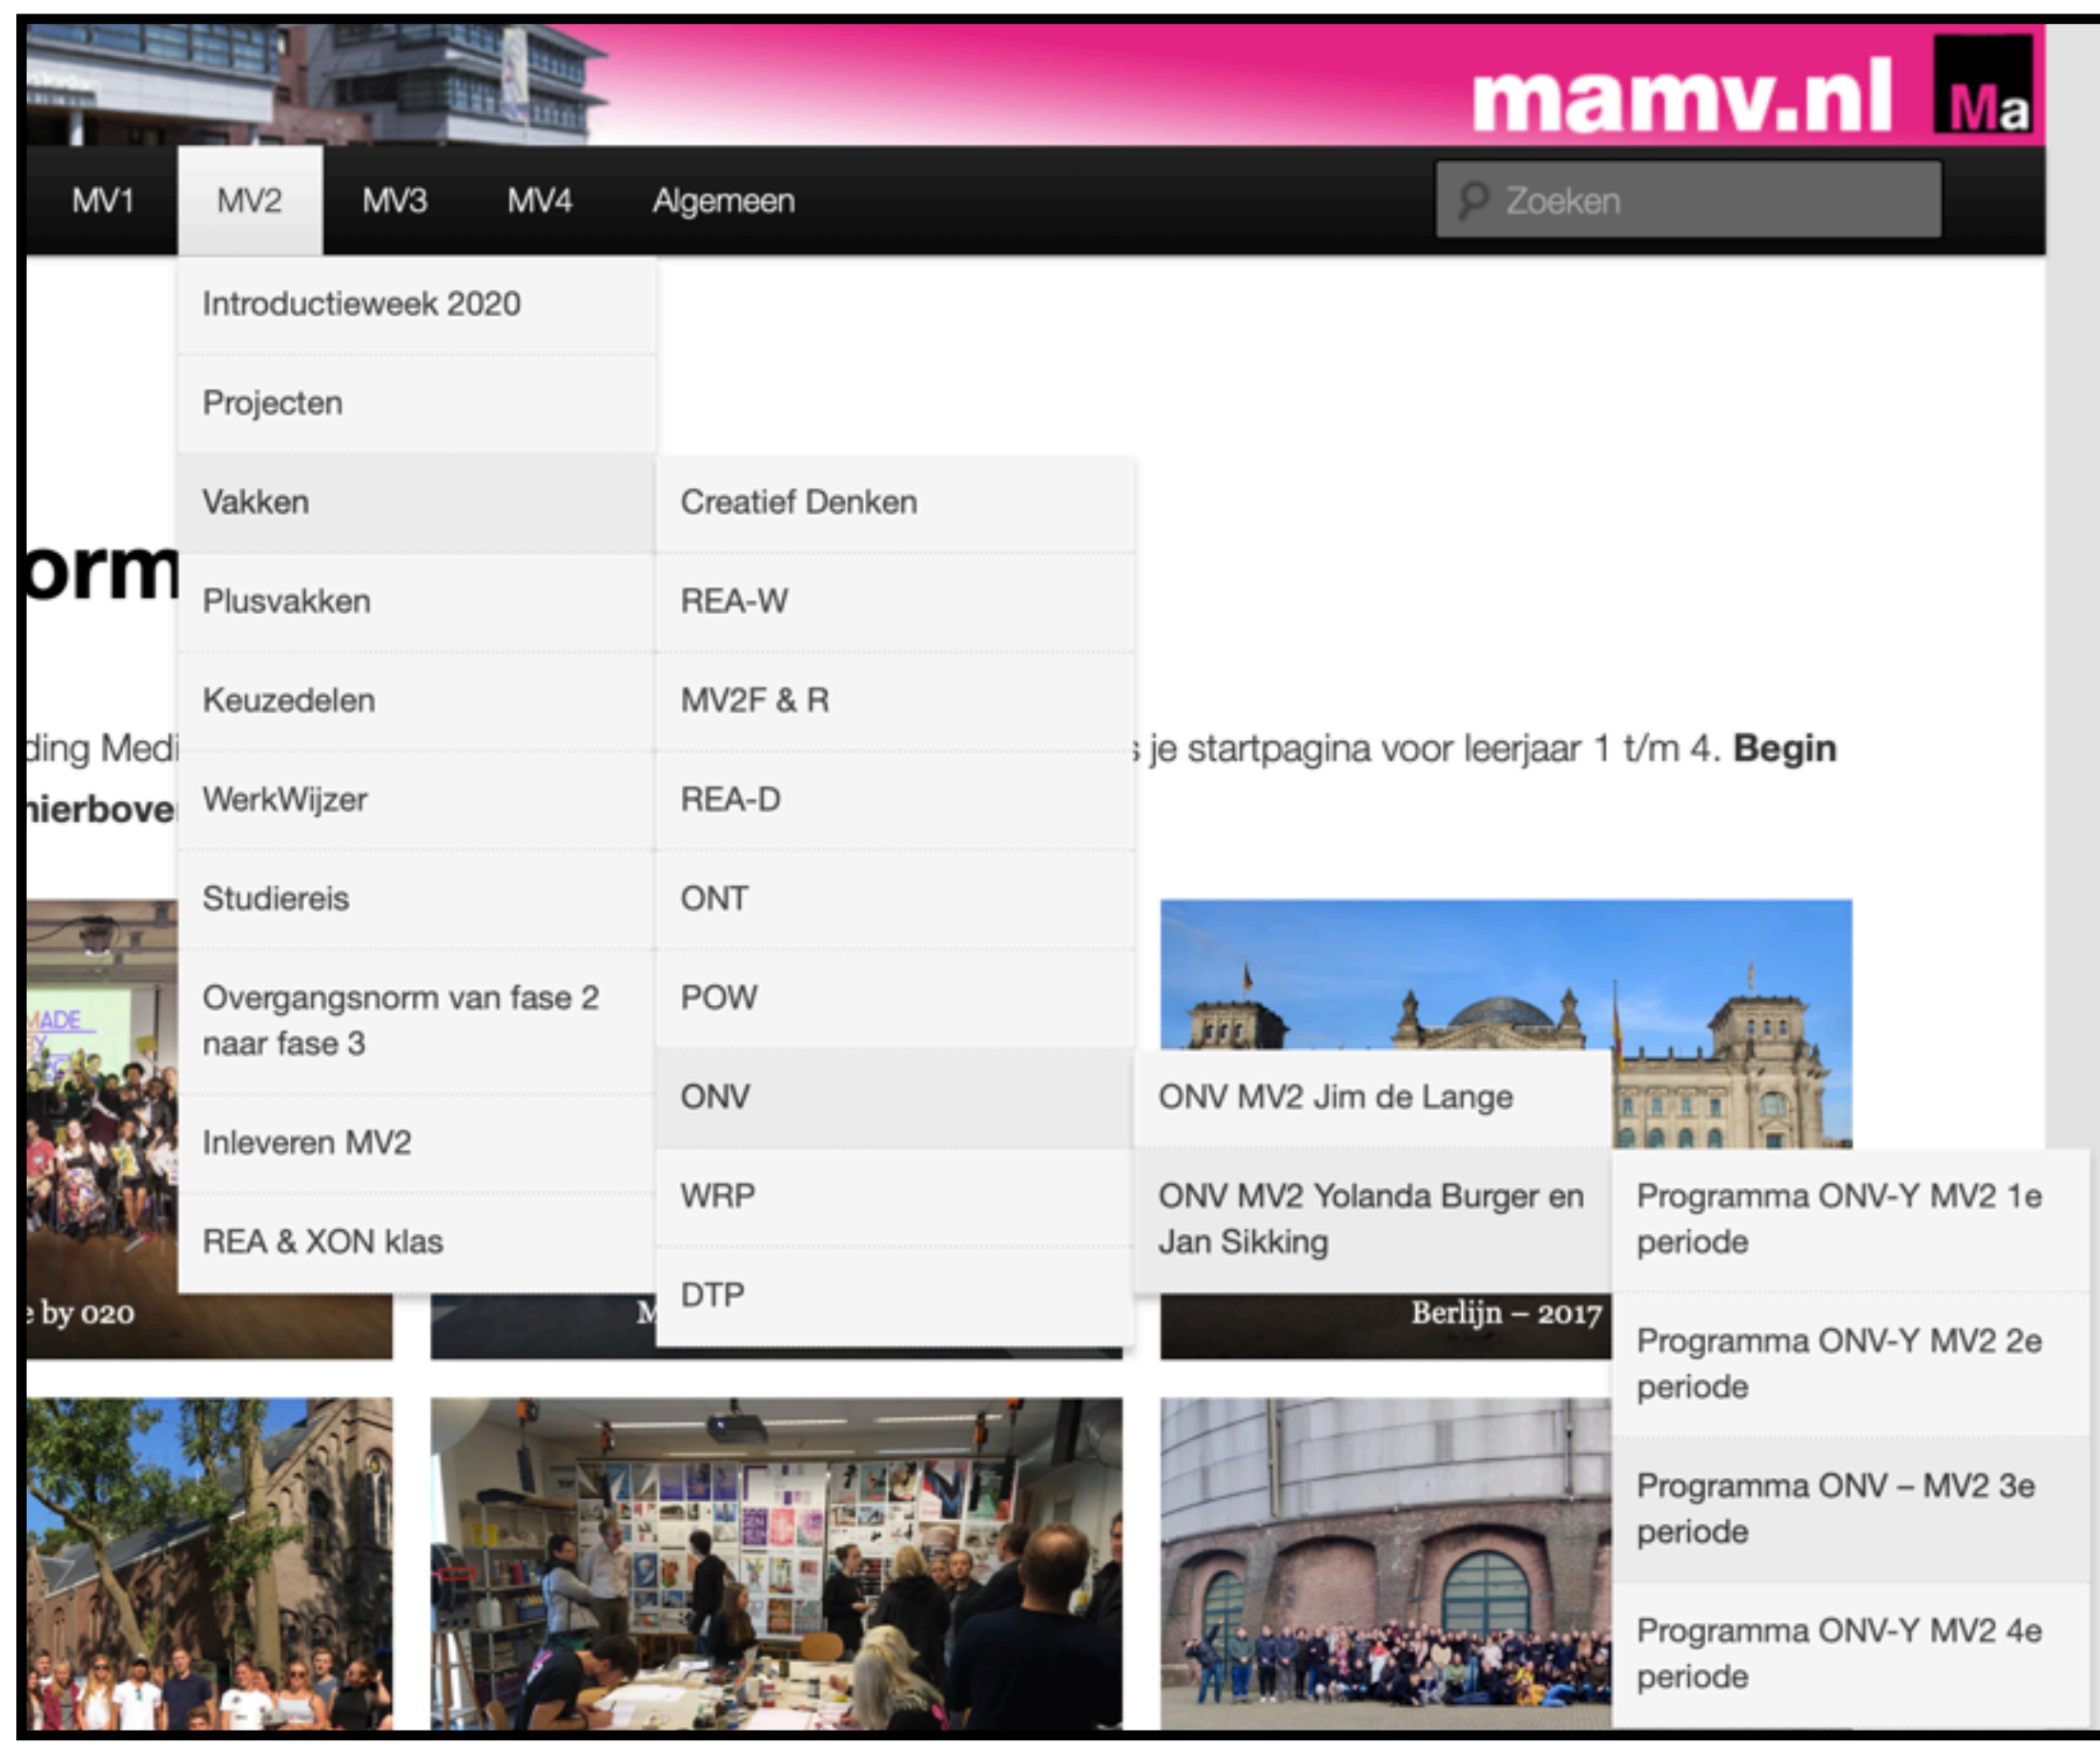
mamv.nl Ma

MV1 MV2 MV3 MV4 Algemeen

Zoeken

Introductieweek 2020
Projecten
Vakken
Plusvakken
Keuzedelen
WerkWijzer
Studiereis
Overgangsnorm van fase 2 naar fase 3
Inleveren MV2
REA & XON klas

Creatief Denken
REA-W
MV2F & R
REA-D
ONT
POW
ONV
WRP
DTP

ONV MV2 Jim de Lange
ONV MV2 Yolanda Burger en Jan Sikking

Programma ONV-Y MV2 1e periode
Programma ONV-Y MV2 2e periode
Programma ONV – MV2 3e periode
Programma ONV-Y MV2 4e periode

orm

ding Medi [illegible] je startpagina voor leerjaar 1 t/m 4. **Begin**
**hierbove**

MADE BY

by 020

M

Berlijn – 2017